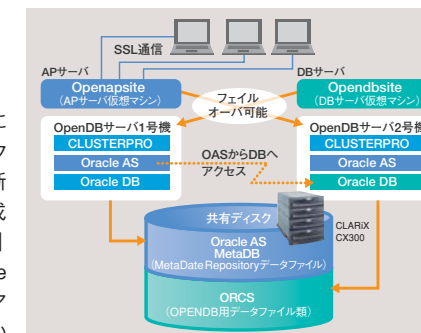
と
ク
新
成
1
e
ク
)

SSL通信

APサーバ
Openapsite
(APサーバ仮想マシン)

DBサーバ
Opendbsite
(DBサーバ仮想マシン)

フェイル
オーバ可能

OpenDBサーバ1号機
CLUSTERPRO
Oracle AS
Oracle DB

OpenDBサーバ2号機
CLUSTERPRO
Oracle AS
Oracle DB

OASからDBへ
アクセス

共有ディスク
CLARiX
CX300

Oracle AS
MetaDB
(MetaDate Repositoryデータファイル)

ORCS
(OPENDB用データファイル類)